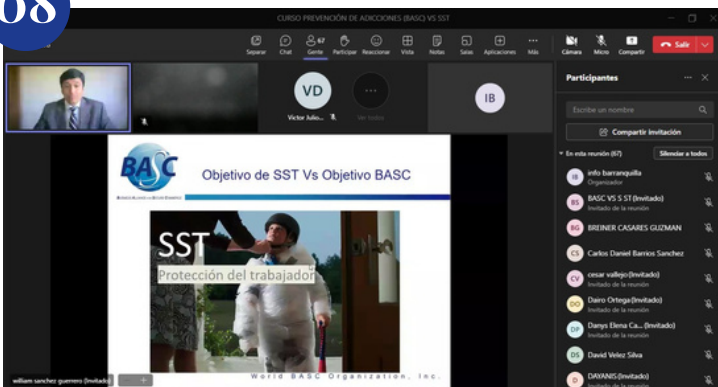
08

CURSO PREVENCIÓN DE ADICCIONES (BASC) VS SST

Separar Chat 67 Gente Participar Reaccionar Vista Notas Salas Aplicaciones Más Cámara Micro Compartir Salir

VD
Victor Julio...
Ver todos

IB

Participantes

Escribe un nombre

Compartir invitación

En esta reunión (67) Silenciar a todos

IB info barranquilla
Organizador

BS BASC VS S ST (Invitado)
Invitado de la reunión

BG BREINER CASARES GUZMAN

CS Carlos Daniel Barrios Sanchez

CV cesar vallejo (Invitado)
Invitado de la reunión

DO Dairo Ortega (Invitado)
Invitado de la reunión

DP Danys Elena Ca... (Invitado)
Invitado de la reunión

DS David Velez Silva

D DAYANIS (Invitado)
Invitado de la reunión

BASC

Objetivo de SST Vs Objetivo BASC

SST

Protección del trabajador

World BASC Organization, Inc.

william sanchez guerrero (Invitado)